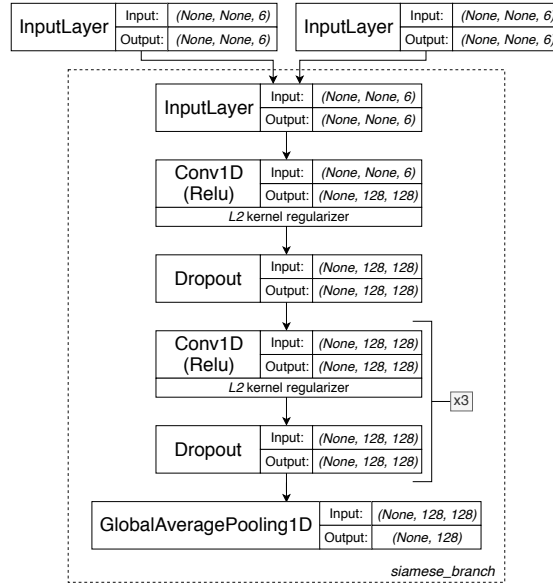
InputLayer | Input: | (None, None, 6)
Output: | (None, None, 6)

InputLayer | Input: | (None, None, 6)
Output: | (None, None, 6)

InputLayer | Input: | (None, None, 6)
Output: | (None, None, 6)

Conv1D (Relu) | Input: | (None, None, 6)
Output: | (None, 128, 128)
L2 kernel regularizer

Dropout | Input: | (None, 128, 128)
Output: | (None, 128, 128)

Conv1D (Relu) | Input: | (None, 128, 128)
Output: | (None, 128, 128)
L2 kernel regularizer

x3

Dropout | Input: | (None, 128, 128)
Output: | (None, 128, 128)

GlobalAveragePooling1D | Input: | (None, 128, 128)
Output: | (None, 128)

siamese_branch